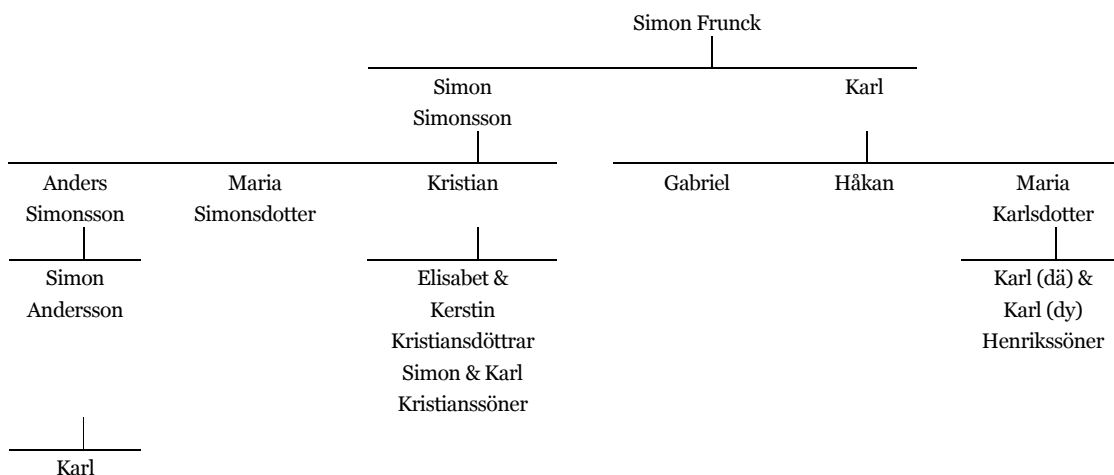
Simon Frunck

Simon Simonsson

Karl

Anders Simonsson

Maria Simonsdotter

Kristian

Gabriel

Håkan

Maria Karlsdotter

Simon Andersson

Elisabet & Kerstin Kristiansdöttrar Simon & Karl Kristianssöner

Karl (dä) & Karl (dy) Henrikssöner

Karl